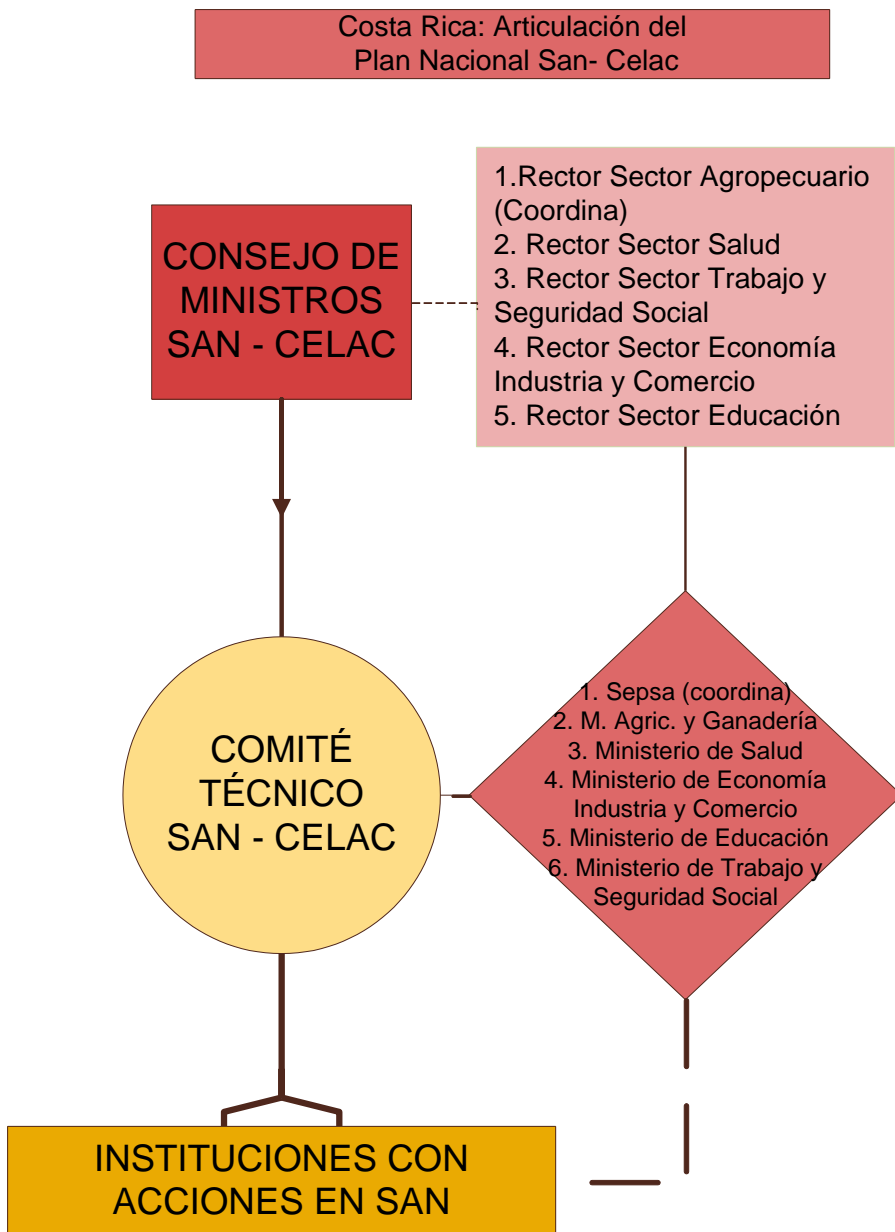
Costa Rica: Articulación del Plan Nacional San- Celac

CONSEJO DE MINISTROS SAN - CELAC

1.Rector Sector Agropecuario (Coordina)
2. Rector Sector Salud
3. Rector Sector Trabajo y Seguridad Social
4. Rector Sector Economía Industria y Comercio
5. Rector Sector Educación

COMITÉ TÉCNICO SAN - CELAC

1. Sepsa (coordina)
2. M. Agric. y Ganadería
3. Ministerio de Salud
4. Ministerio de Economía Industria y Comercio
5. Ministerio de Educación
6. Ministerio de Trabajo y Seguridad Social

INSTITUCIONES CON ACCIONES EN SAN